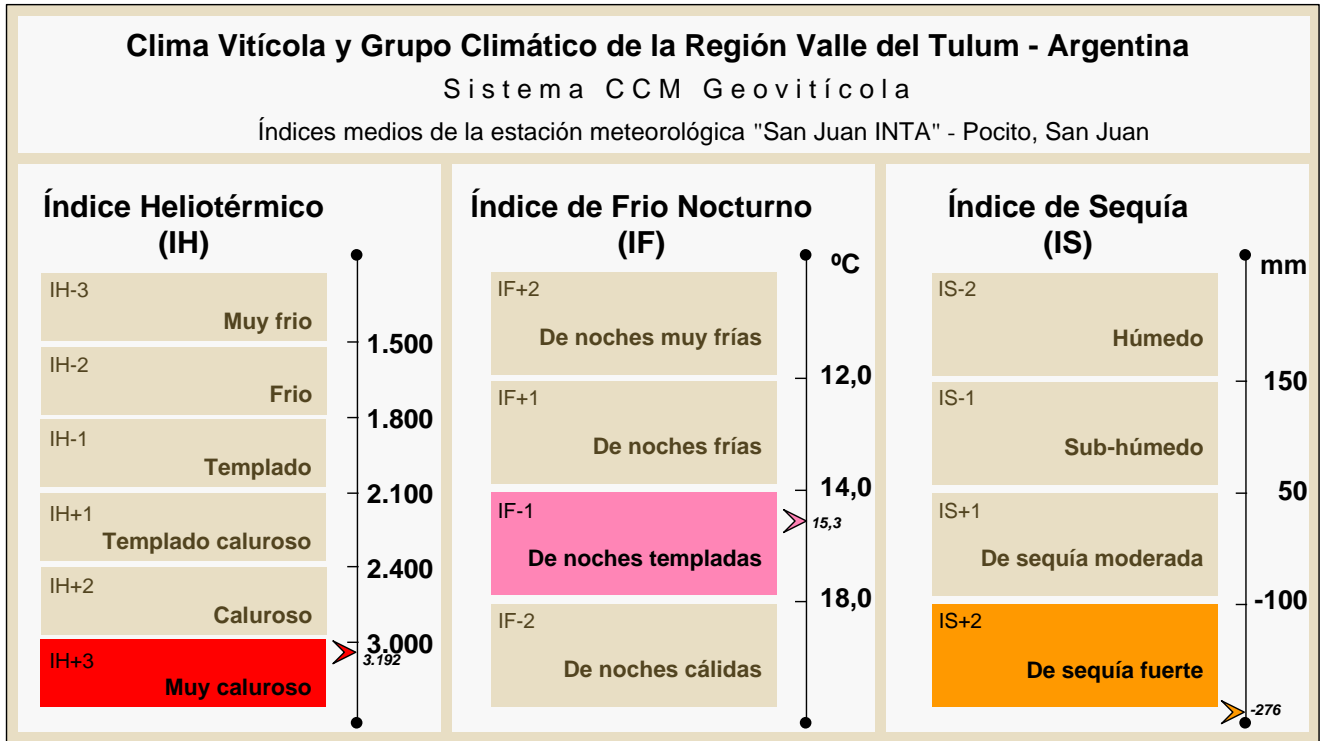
Clima Vitícola y Grupo Climático de la Región Valle del Tulum - Argentina

Sistema CCM Geovitícola

Índices medios de la estación meteorológica "San Juan INTA" - Pocito, San Juan

Índice Heliotérmico (IH)

IH-3
Muy frio

IH-2
Frio

IH-1
Templado

IH+1
Templado caluroso

IH+2
Caluroso

IH+3
Muy caluroso

1.500
1.800
2.100
2.400
3.000
3.192

Índice de Frio Nocturno (IF)

ºC

IF+2
De noches muy frías

IF+1
De noches frías

IF-1
De noches templadas

IF-2
De noches cálidas

12,0
14,0
15,3
18,0

Índice de Sequía (IS)

mm

IS-2
Húmedo

IS-1
Sub-húmedo

IS+1
De sequía moderada

IS+2
De sequía fuerte

150
50
-100
-276